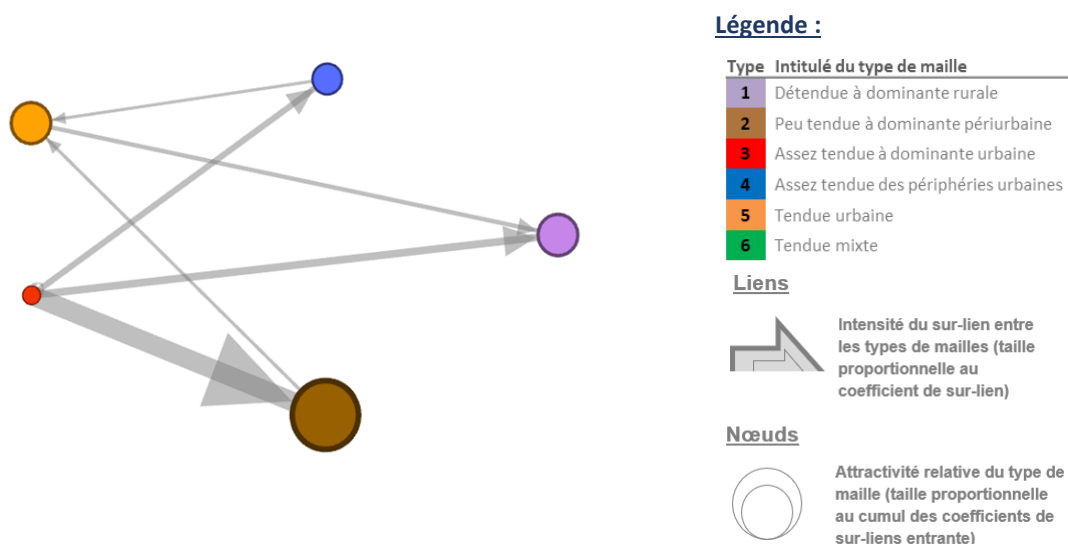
Légende :

| Type | Intitulé du type de maille |
|---|---|
| 1 | Détendue à dominante rurale |
| 2 | Peu tendue à dominante périurbaine |
| 3 | Assez tendue à dominante urbaine |
| 4 | Assez tendue des périphéries urbaines |
| 5 | Tendue urbaine |
| 6 | Tendue mixte |

Liens

Intensité du sur-lien entre les types de mailles (taille proportionnelle au coefficient de sur-lien)

Nœuds

Attractivité relative du type de maille (taille proportionnelle au cumul des coefficients de sur-liens entrante)